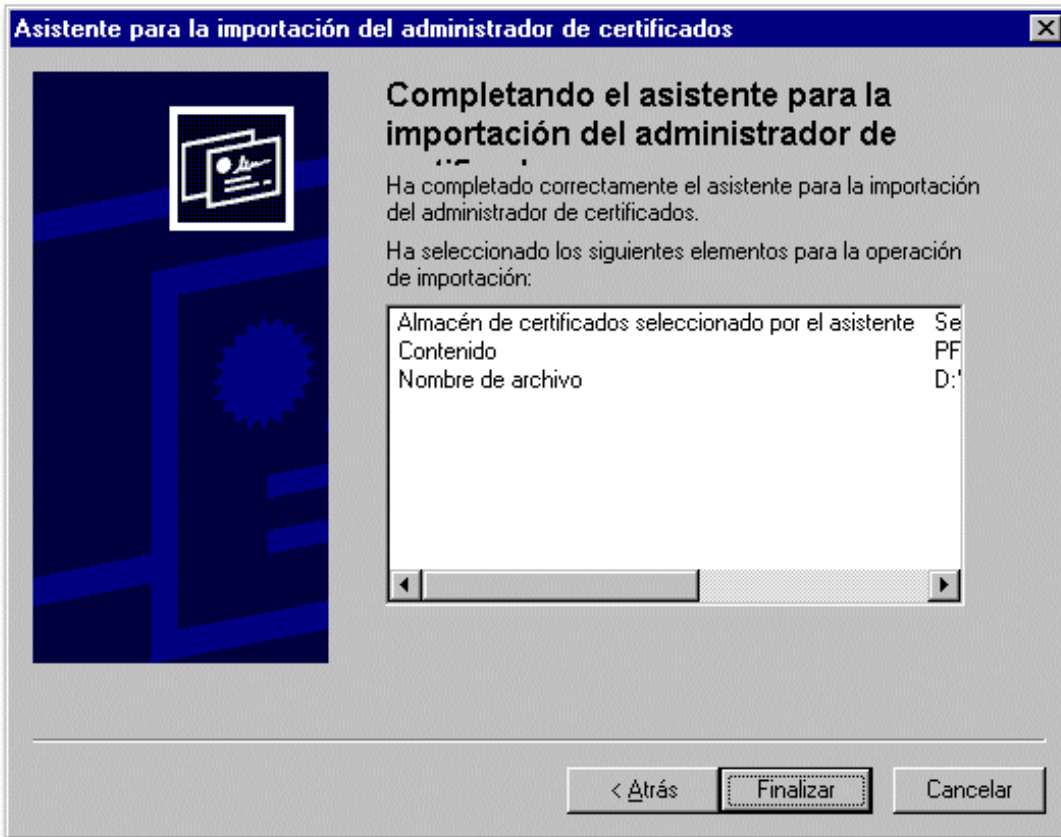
Asistente para la importación del administrador de certificados

Completando el asistente para la importación del administrador de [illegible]

Ha completado correctamente el asistente para la importación del administrador de certificados.

Ha seleccionado los siguientes elementos para la operación de importación:

| | |
|---|---|
| Almacén de certificados seleccionado por el asistente | Se |
| Contenido | PF |
| Nombre de archivo | D:\ |

< Atrás
Finalizar
Cancelar